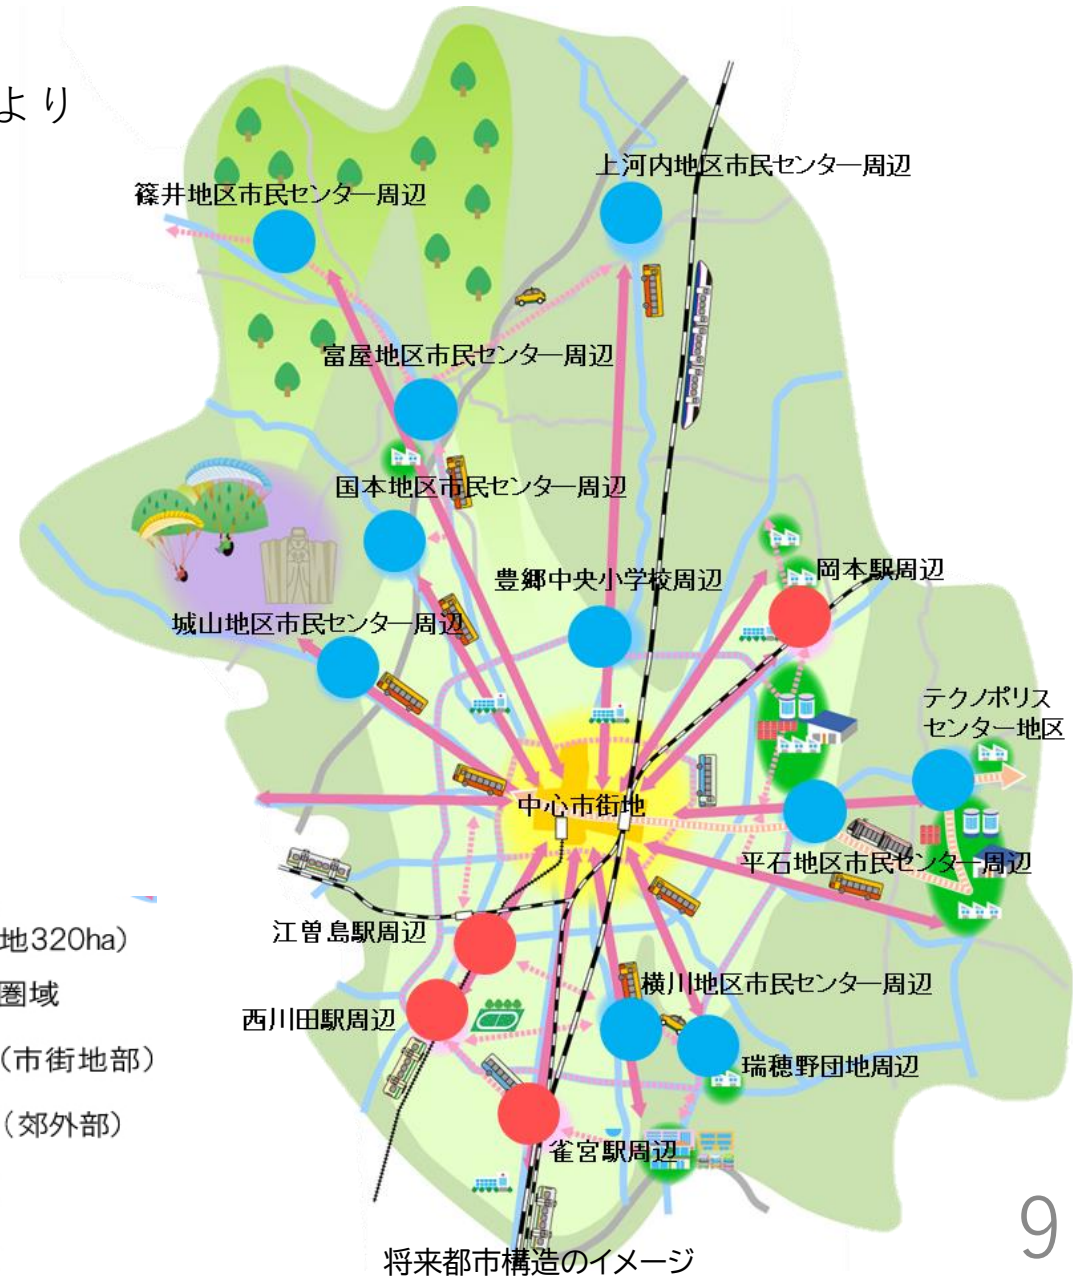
より

篠井地区市民センター周辺

上河内地区市民センター周辺

富屋地区市民センター周辺

国本地区市民センター周辺

豊郷中央小学校周辺

岡本駅周辺

城山地区市民センター周辺

テクノポリスセンター地区

中心市街地

平石地区市民センター周辺

地320ha)

圏域

(市街地部)

(郊外部)

江曽島駅周辺

横川地区市民センター周辺

西川田駅周辺

瑞穂野団地周辺

雀宮駅周辺

9

将来都市構造のイメージ